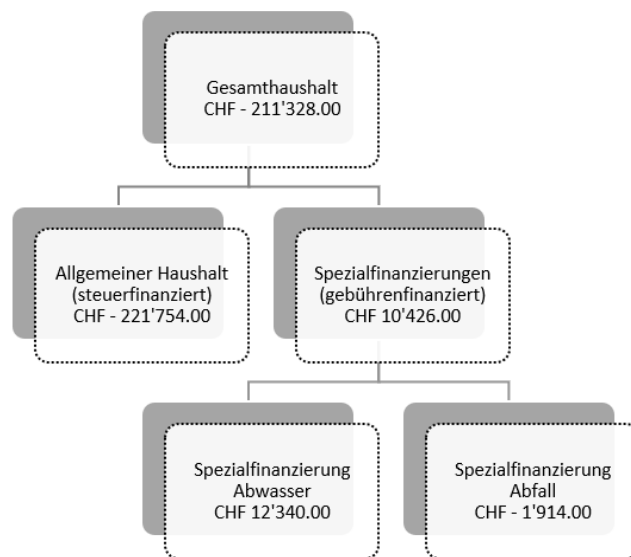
Gesamthaushalt
CHF - 211'328.00

Allgemeiner Haushalt
(steuerfinanziert)
CHF - 221'754.00

Spezialfinanzierungen
(gebührenfinanziert)
CHF 10'426.00

Spezialfinanzierung
Abwasser
CHF 12'340.00

Spezialfinanzierung
Abfall
CHF - 1'914.00